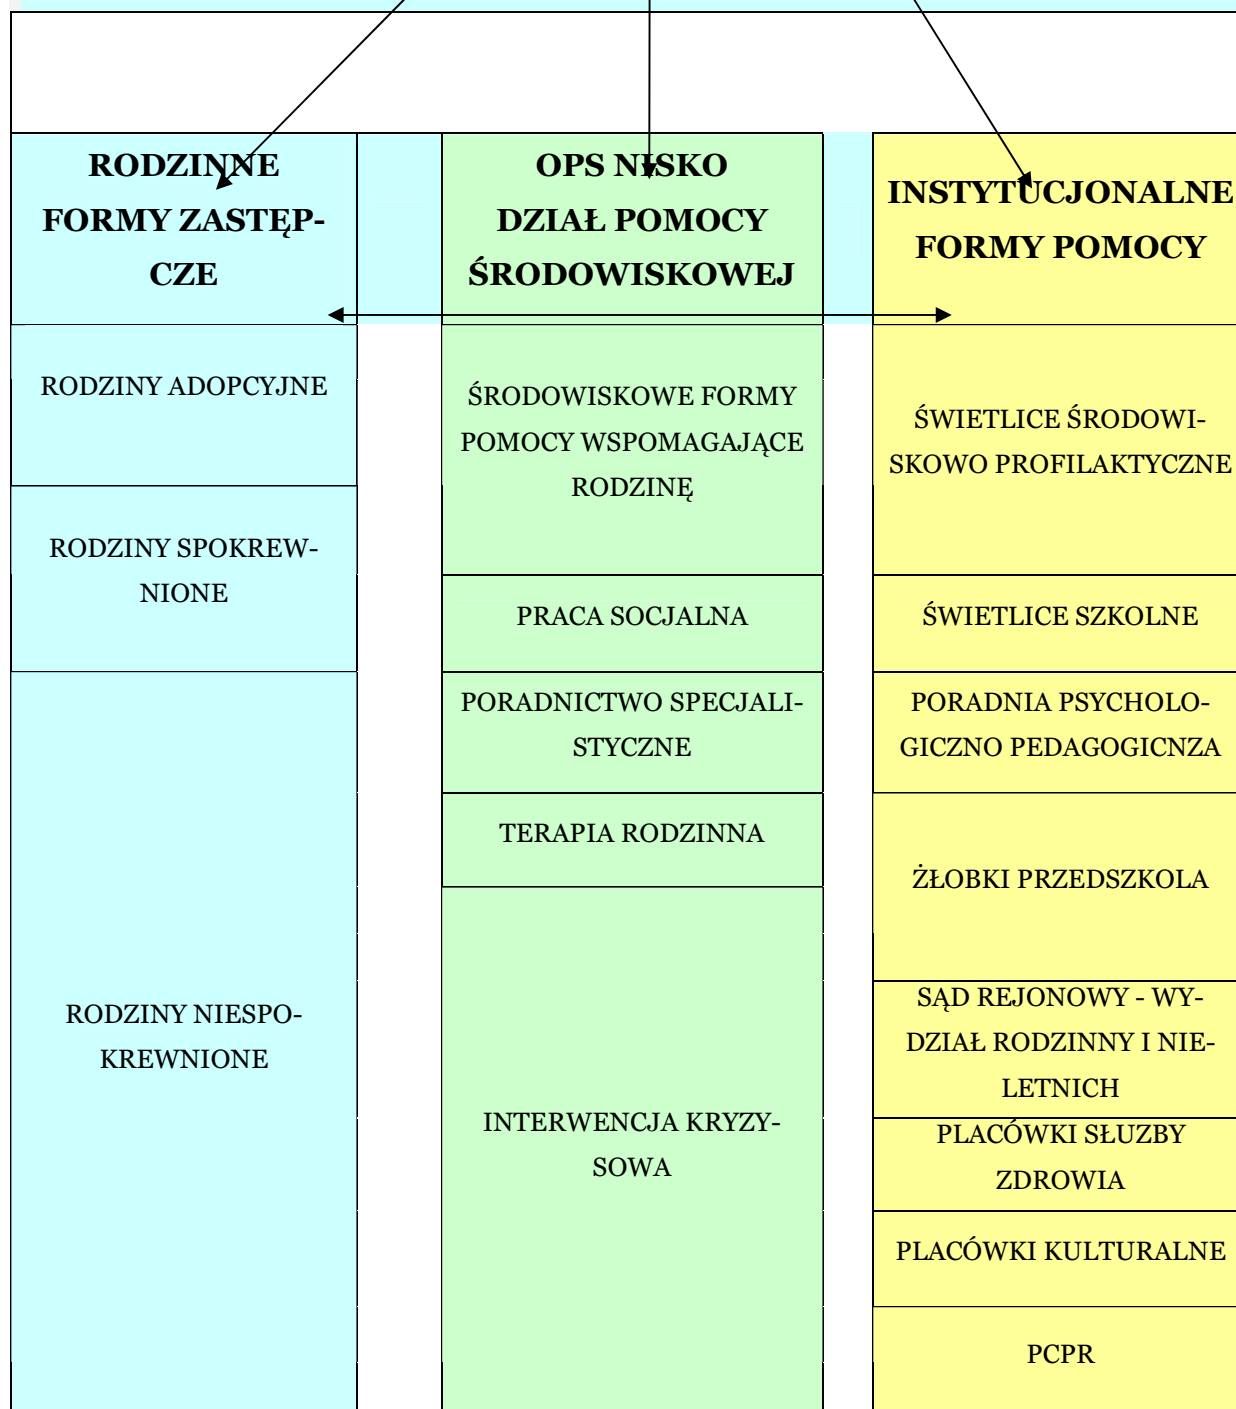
RODZINNE FORMY ZASTĘPCZE

RODZINY ADOPCYJNE

RODZINY SPOKREWNIONE

RODZINY NIESPOKREWNIONE

OPS NISKO DZIAŁ POMOCY ŚRODOWISKOWEJ

ŚRODOWISKOWE FORMY POMOCY WSPOMAGAJĄCE RODZINĘ

PRACA SOCJALNA

PORADNICTWO SPECJALISTYCZNE

TERAPIA RODZINNA

INTERWENCJA KRYZYSOWA

INSTYTUCJONALNE FORMY POMOCY

ŚWIETLICE ŚRODOWISKOWO PROFILAKTYCZNE

ŚWIETLICE SZKOLNE

PORADNIA PSYCHOLOGICZNO PEDAGOGICNZA

ŻŁOBKI PRZEDSZKOLA

SĄD REJONOWY - WYDZIAŁ RODZINNY I NIELETNICH

PLACÓWKI SŁUZBY ZDROWIA

PLACÓWKI KULTURALNE

PCPR